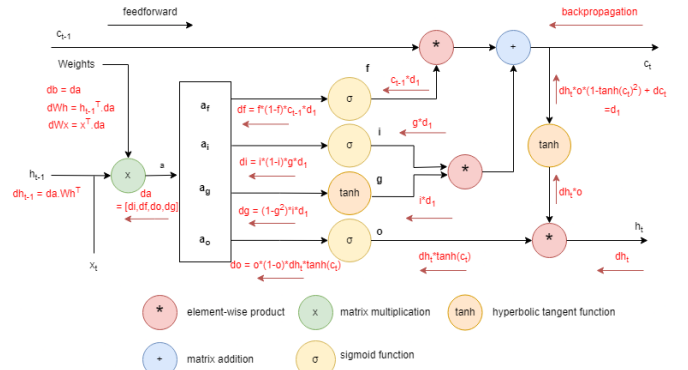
feedforward

backpropagation

$c_{t-1}$

*

+

$c_t$

Weights

f

$c_{t-1}*d_1$

$dh_t*o*(1-tanh(c_t)^2) + dc_t$
$=d_1$

db = da
dWh = $h_{t-1}^T$.da
dWx = $x^T$.da

$a_f$

σ

df = f*(1-f)*$c_{t-1}$*$d_1$

i

g*$d_1$

tanh

$a_i$

σ

di = i*(1-i)*g*$d_1$

$h_{t-1}$

$dh_{t-1}$ = da.$Wh^T$

x

a

da
= [di,df,do,dg]

$a_g$

tanh

g

*

$dh_t$*o

i*$d_1$

dg = (1-$g^2$)*i*$d_1$

$a_o$

σ

o

*

$h_t$

$x_t$

do = o*(1-o)*$dh_t$*tanh($c_t$)

$dh_t$*tanh($c_t$)

$dh_t$

* element-wise product

x matrix multiplication

tanh hyperbolic tangent function

+ matrix addition

σ sigmoid function